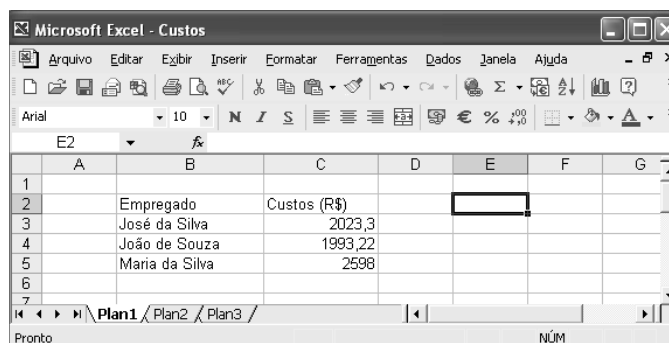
Microsoft Excel - Custos

Arquivo Editar Exibir Inserir Formatar Ferramentas Dados Janela Ajuda

Arial 10 N I S € % 

E2 fx

| | A | B | C | D | E | F | G |
|---|---|---|---|---|---|---|---|
| 1 | | | | | | | |
| 2 | | Empregado | Custos (R$) | | | | |
| 3 | | José da Silva | 2023,3 | | | | |
| 4 | | João de Souza | 1993,22 | | | | |
| 5 | | Maria da Silva | 2598 | | | | |
| 6 | | | | | | | |
| 7 | | | | | | | |

Plan1 Plan2 Plan3

Pronto NÚM